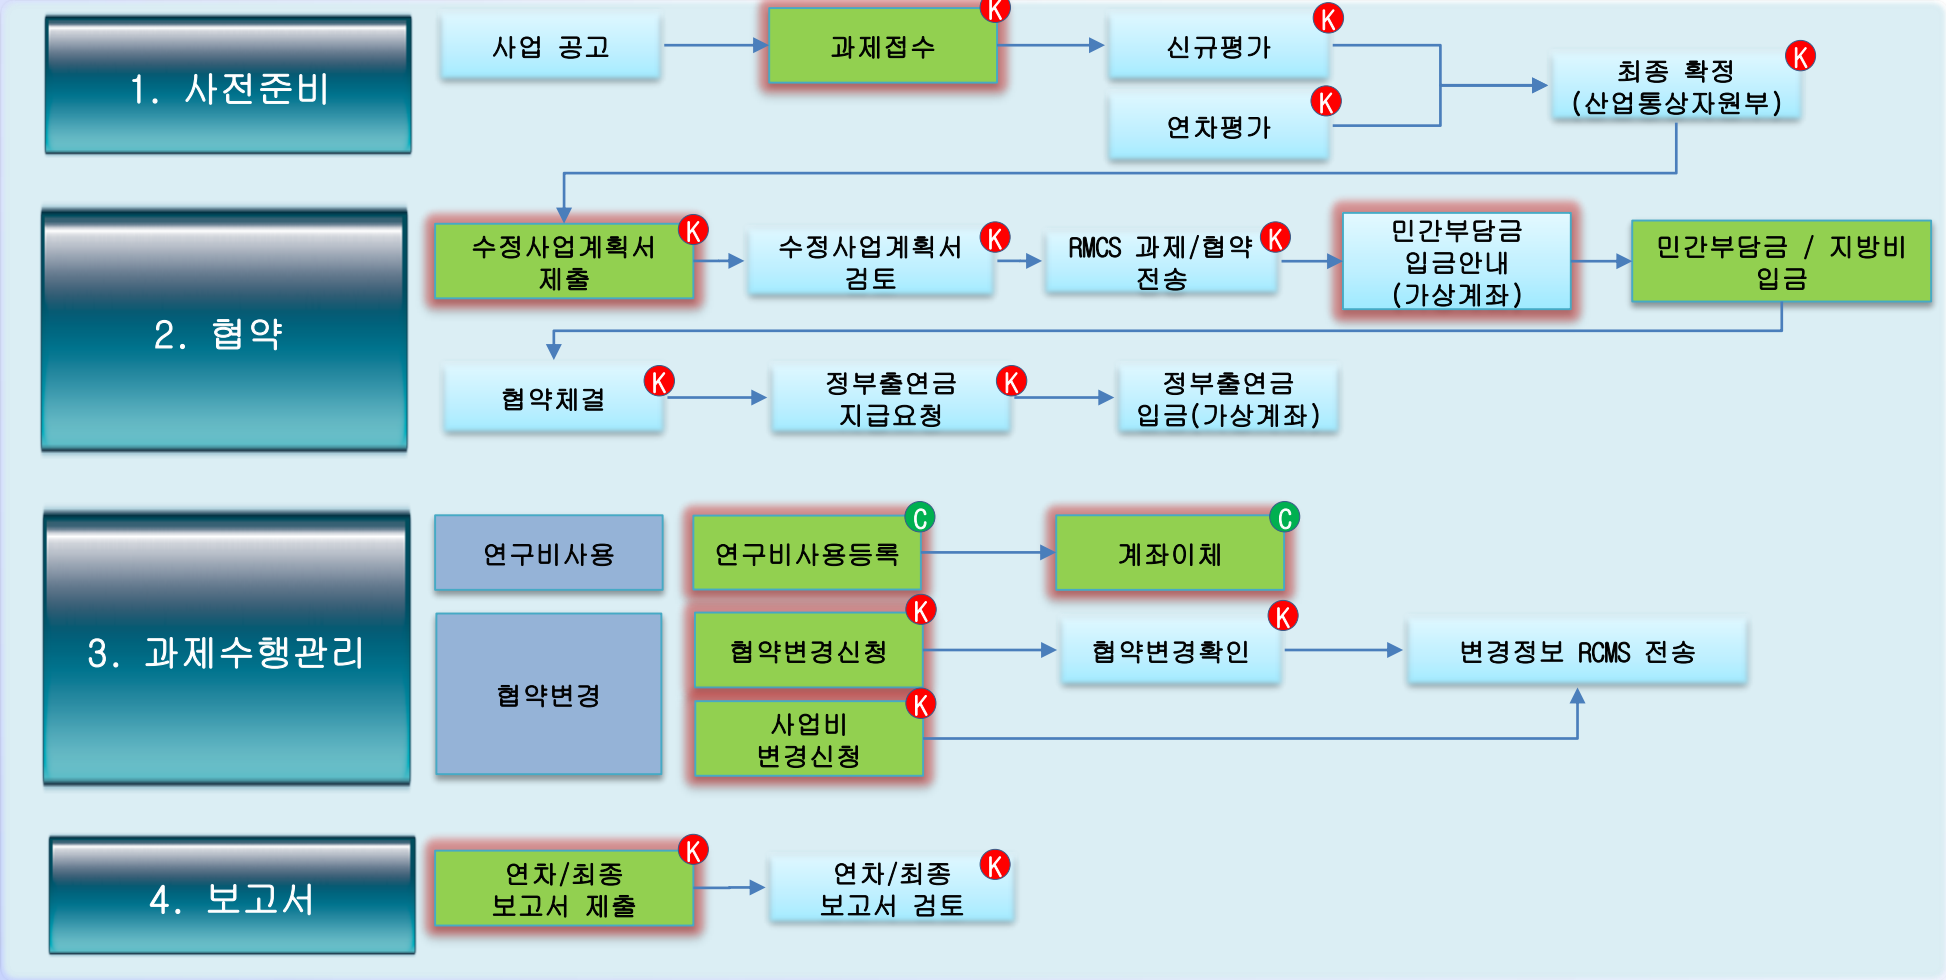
1. 사전준비

사업 공고

과제접수 K

신규평가 K

연차평가 K

최종 확정 (산업통상자원부) K

2. 협약

수정사업계획서 제출 K

수정사업계획서 검토 K

RMCS 과제/협약 전송 K

민간부담금 입금안내 (가상계좌)

민간부담금 / 지방비 입금

협약체결 K

정부출연금 지급요청 K

정부출연금 입금(가상계좌)

3. 과제수행관리

연구비사용

연구비사용등록 C

계좌이체 C

협약변경

협약변경신청 K

협약변경확인 K

변경정보 RCMS 전송

사업비 변경신청 K

4. 보고서

연차/최종 보고서 제출 K

연차/최종 보고서 검토 K